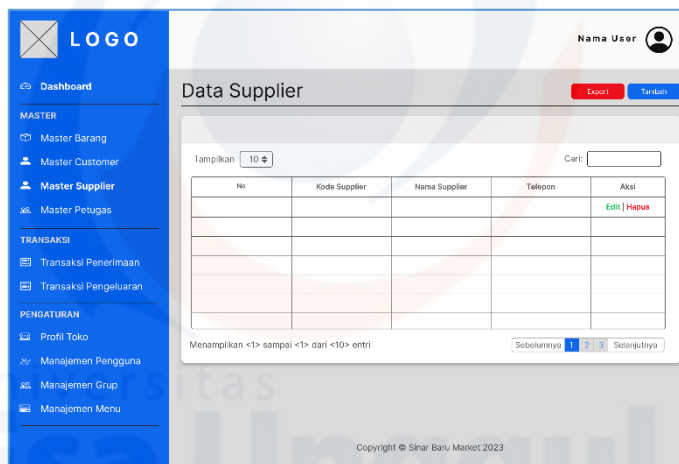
LOGO

Dashboard

MASTER

Master Barang

Master Customer

Master Supplier

Master Petugas

TRANSAKSI

Transaksi Penerimaan

Transaksi Pengeluaran

PENGATURAN

Profil Toko

Manajemen Pengguna

Manajemen Grup

Manajemen Menu

Nama User

Data Supplier

Export Tambah

Tampilkan 10

Cari:

| No | Kode Supplier | Nama Supplier | Telepon | Aksi |
|---|---|---|---|---|
| | | | | Edit \| Hapus |
| | | | | |
| | | | | |
| | | | | |
| | | | | |
| | | | | |
| | | | | |

Menampilkan <1> sampai <1> dari <10> entri

Sebelumnya 1 2 3 Selanjutnya

Copyright © Sinar Baru Market 2023